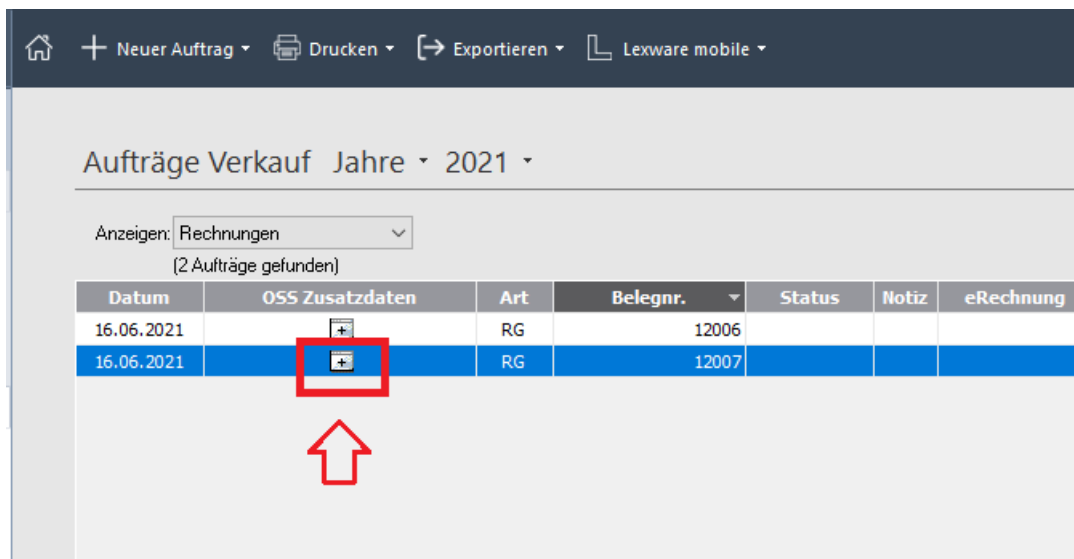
Neuer Auftrag ▾ Drucken ▾ Exportieren ▾ Lexware mobile ▾

Aufträge Verkauf Jahre ▾ 2021 ▾

Anzeigen: Rechnungen

(2 Aufträge gefunden)

| Datum | OSS Zusatzdaten | Art | Belegnr. | Status | Notiz | eRechnung |
|---|---|---|---|---|---|---|
| 16.06.2021 | + | RG | 12006 | | | |
| 16.06.2021 | + | RG | 12007 | | | |